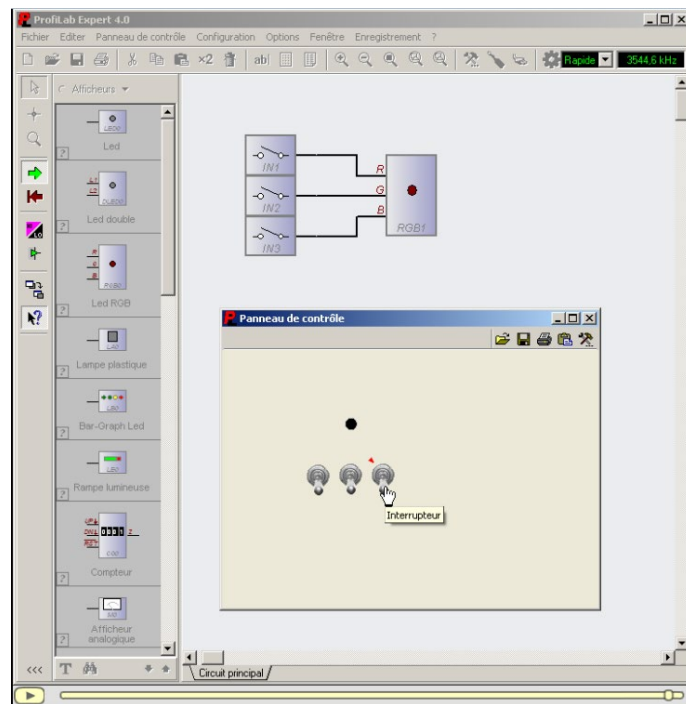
ProfiLab Expert 4.0

Fichier Editer Panneau de contrôle Configuration Options Fenêtre Enregistrement ?

×2 abl

Rapide 3544,6 kHz

Afficheurs

LED0

Led

DLED0

Led double

RGB0

Led RGB

LP0

Lampe plastique

LB0

Bar-Graph Led

LS0

Rampe lumineuse

C00

Compteur

Z

Afficheur analogique

IN1

IN2

IN3

R

G

B

RGB1

Panneau de contrôle

Interrupteur

Circuit principal